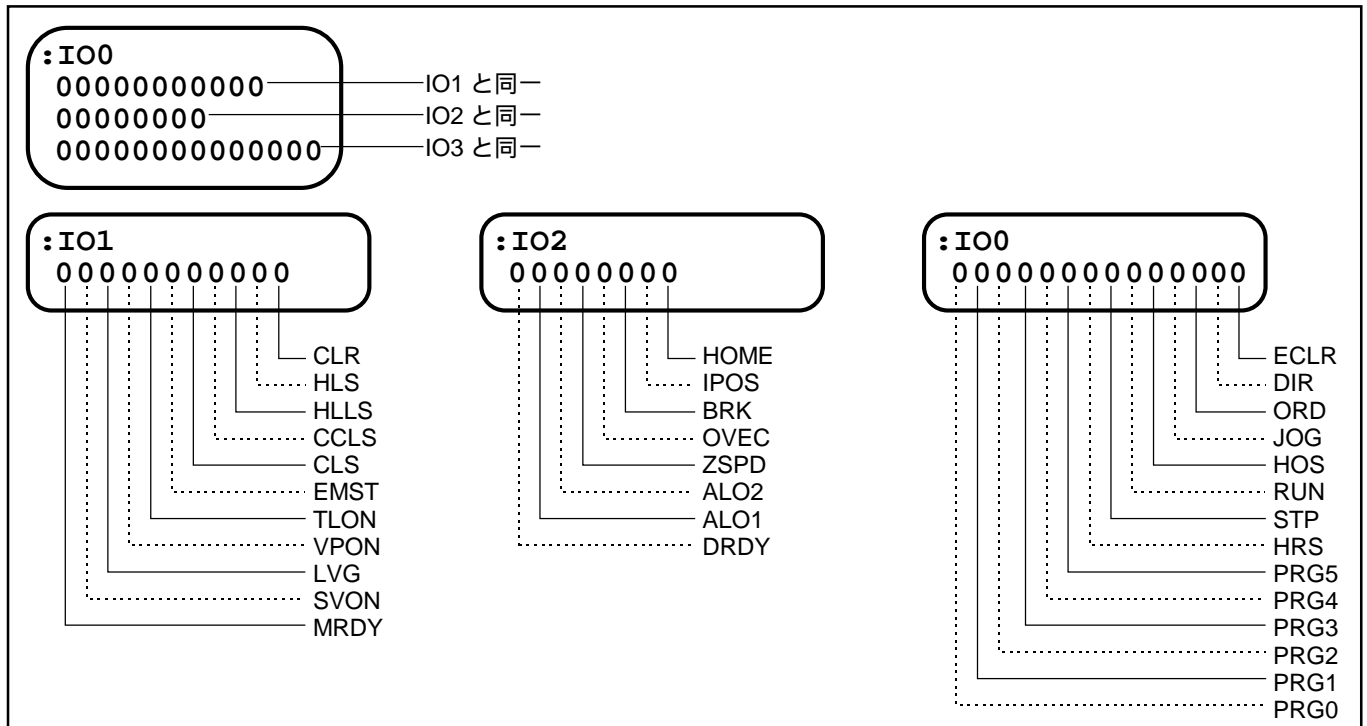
:IO0
00000000000
00000000
00000000000000

IO1 と同一
IO2 と同一
IO3 と同一

:IO1
00000000000

CLR
HLS
HLLS
CCLS
CLS
EMST
TLON
VPON
LVG
SVON
MRDY

:IO2
00000000

HOME
IPOS
BRK
OVEC
ZSPD
ALO2
ALO1
DRDY

:IO0
00000000000000

ECLR
DIR
ORD
JOG
HOS
RUN
STP
HRS
PRG5
PRG4
PRG3
PRG2
PRG1
PRG0